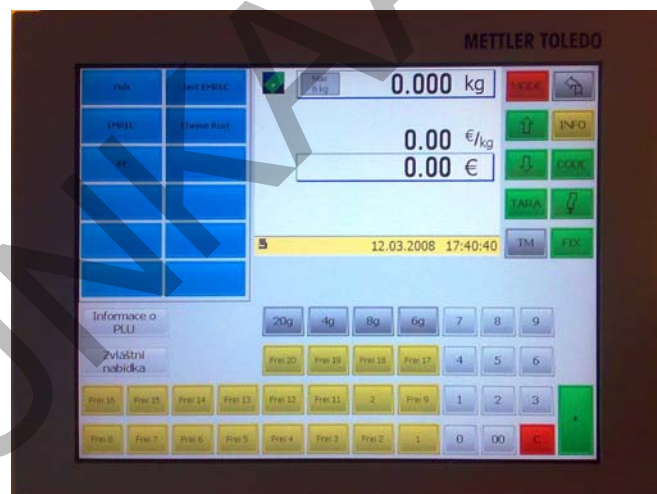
METTLER TOLEDO

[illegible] | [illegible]
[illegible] | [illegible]
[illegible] |

Max 6 kg
0.000 kg
MODE
0.00 €/kg
0.00 €
INFO
CODE
TARA
5
12.03.2008 17:40:40
TM
FIX

Informace o PLU
Zvláštní nabídka

20g 4g 8g 6g
7 8 9
Frei 20 Frei 19 Frei 18 Frei 17
4 5 6
Frei 16 Frei 15 Frei 14 Frei 13 Frei 12 Frei 11 2 Frei 9
1 2 3
Frei 8 Frei 7 Frei 6 Frei 5 Frei 4 Frei 3 Frei 2 1
0 00 C
.